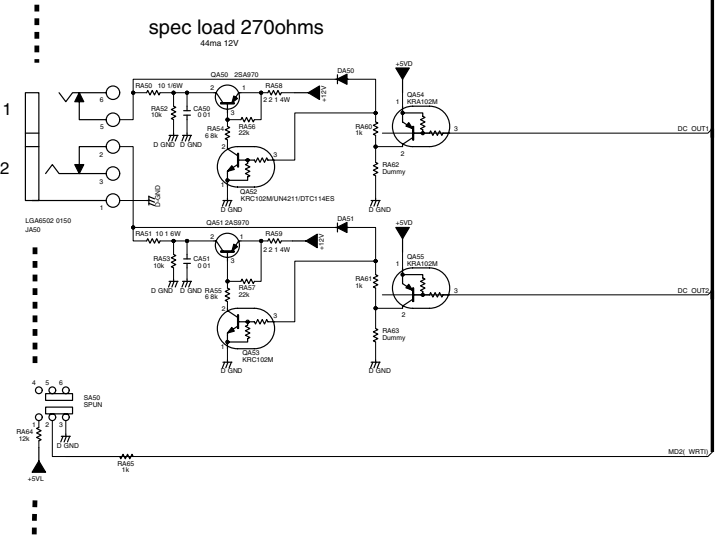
spec load 270ohms
44ma 12V

1
2

6
5
2
3
1

RA50 10 1/6W
RA52 10k
CA50 0 01
D GND D GND
QA50 2SA970
RA58 2 2 1 4W
+12V
RA54 6 8k
RA56 22k
DA50
+5VD
QA54 KRA102M
RA60 1k
RA62 Dummy
D GND
DC OUT1
QA52 KRC102M/UN4211/DTC114ES
D GND
D GND

LGA6502 0150
JA50

RA51 10 1 6W
RA53 10k
CA51 0 01
D GND D GND
QA51 2SA970
RA59 2 2 1 4W
+12V
RA55 6 8k
RA57 22k
DA51
+5VD
QA55 KRA102M
RA61 1k
RA63 Dummy
D GND
DC OUT2
QA53 KRC102M
D GND

4 5 6
1 2 3
SA50 SPUN
RA64 12k
D GND
RA65 1k
+5VL
MD2( WRTI)